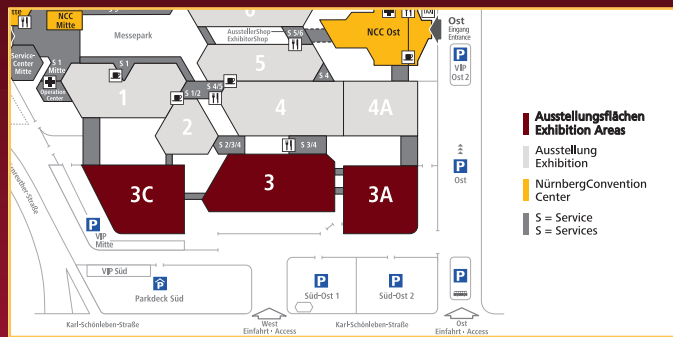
NCC Mitte

Service-Center Mitte

S 1 Mitte

Operation Center

Messepark

AusstellerShop ExhibitorShop

S 5/6

NCC Ost

Ost Eingang Entrance

P VIP Ost 2

S 1

1

S 1/2

S 4/5

5

S 4

4

4A

2

S 2/3/4

S 3/4

3C

3

3A

Ost

P VIP Mitte

VIP Süd

P Parkdeck Süd

P Süd-Ost 1

P Süd-Ost 2

P

Karl-Schönleben-Straße

West Einfahrt • Access

Karl-Schönleben-Straße

Ost Einfahrt • Access

Ausstellungsflächen Exhibition Areas

Ausstellung Exhibition

NürnbergConvention Center

S = Service
S = Services